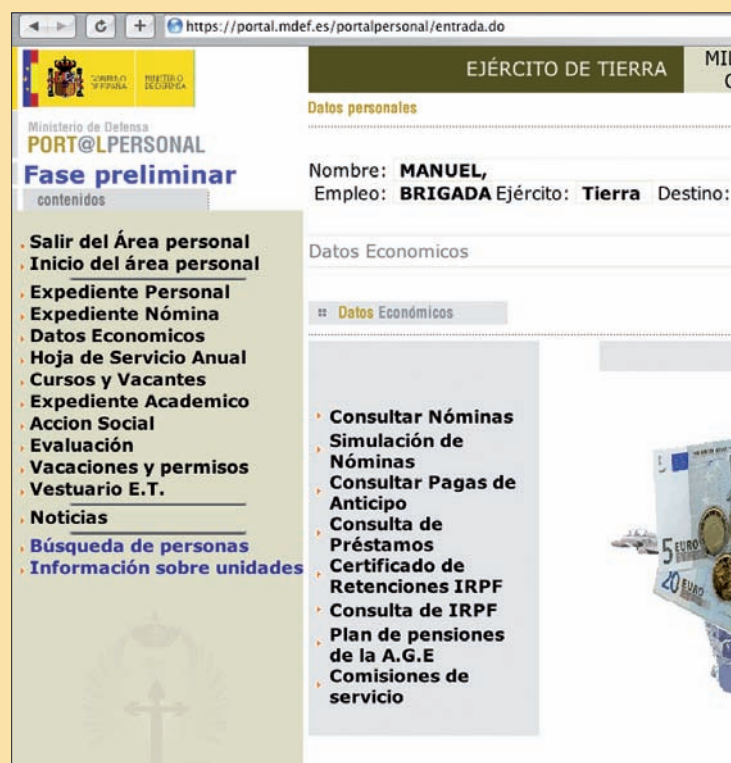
https://portal.mdef.es/portalpersonal/entrada.do

GOBIERNO DE ESPAÑA MINISTERIO DE DEFENSA

EJÉRCITO DE TIERRA

MI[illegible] C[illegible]

Datos personales

Ministerio de Defensa
PORT@LPERSONAL

Fase preliminar
contenidos

Nombre: MANUEL,
Empleo: BRIGADA Ejército: Tierra Destino:

Datos Economicos

Datos Económicos

Salir del Área personal
Inicio del área personal
Expediente Personal
Expediente Nómina
Datos Economicos
Hoja de Servicio Anual
Cursos y Vacantes
Expediente Academico
Accion Social
Evaluación
Vacaciones y permisos
Vestuario E.T.
Noticias
Búsqueda de personas
Información sobre unidades

Consultar Nóminas
Simulación de Nóminas
Consultar Pagas de Anticipo
Consulta de Préstamos
Certificado de Retenciones IRPF
Consulta de IRPF
Plan de pensiones de la A.G.E
Comisiones de servicio

5 EURO
5 EURO
20 EURO